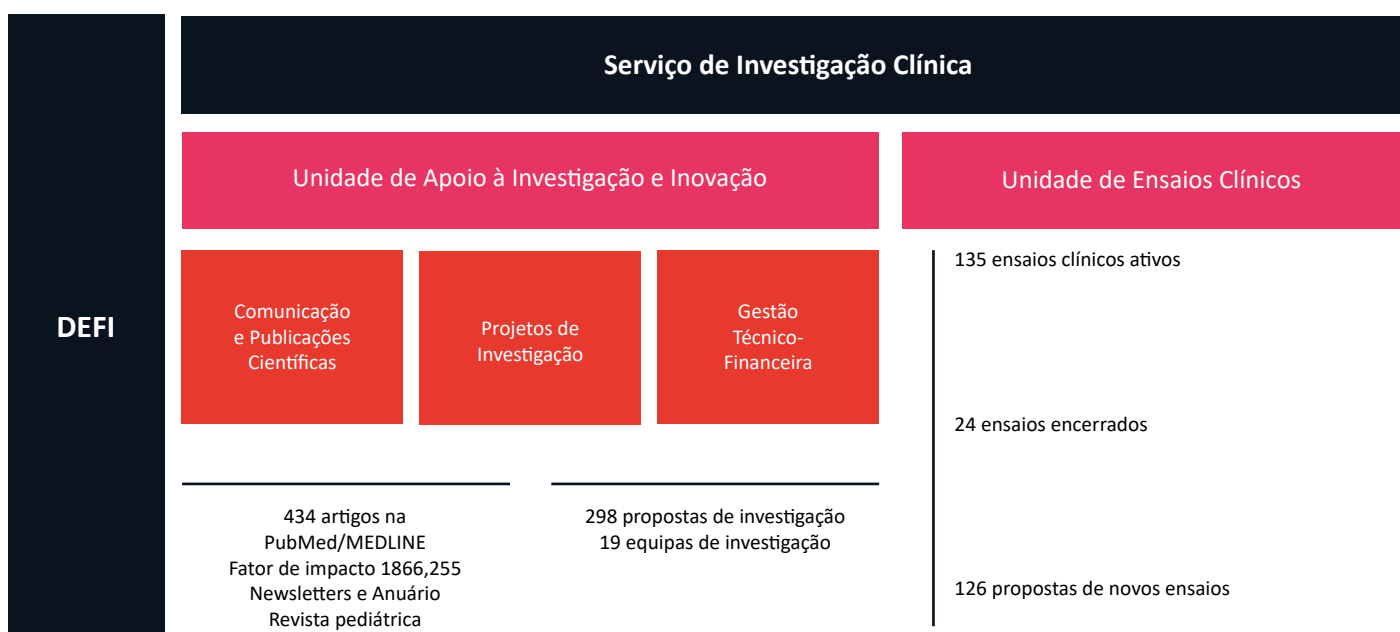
DEFI

Serviço de Investigação Clínica

Unidade de Apoio à Investigação e Inovação

Unidade de Ensaios Clínicos

Comunicação e Publicações Científicas

Projetos de Investigação

Gestão Técnico-Financeira

135 ensaios clínicos ativos

24 ensaios encerrados

126 propostas de novos ensaios

434 artigos na PubMed/MEDLINE
Fator de impacto 1866,255
Newsletters e Anuário
Revista pediátrica

298 propostas de investigação
19 equipas de investigação